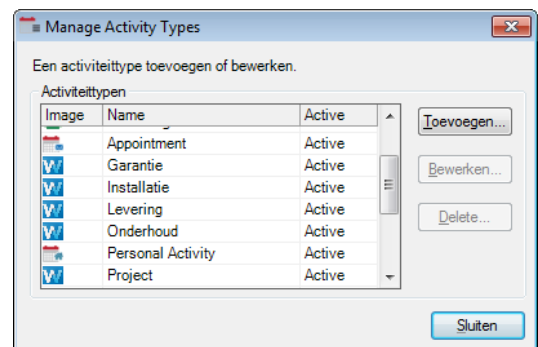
Manage Activity Types

Een activiteittype toevoegen of bewerken.

Activiteittypen

| Image | Name | Active |
|---|---|---|
| | Appointment | Active |
| | Garantie | Active |
| | Installatie | Active |
| | Levering | Active |
| | Onderhoud | Active |
| | Personal Activity | Active |
| | Project | Active |

Toevoegen...

Bewerken...

Delete...

Sluiten